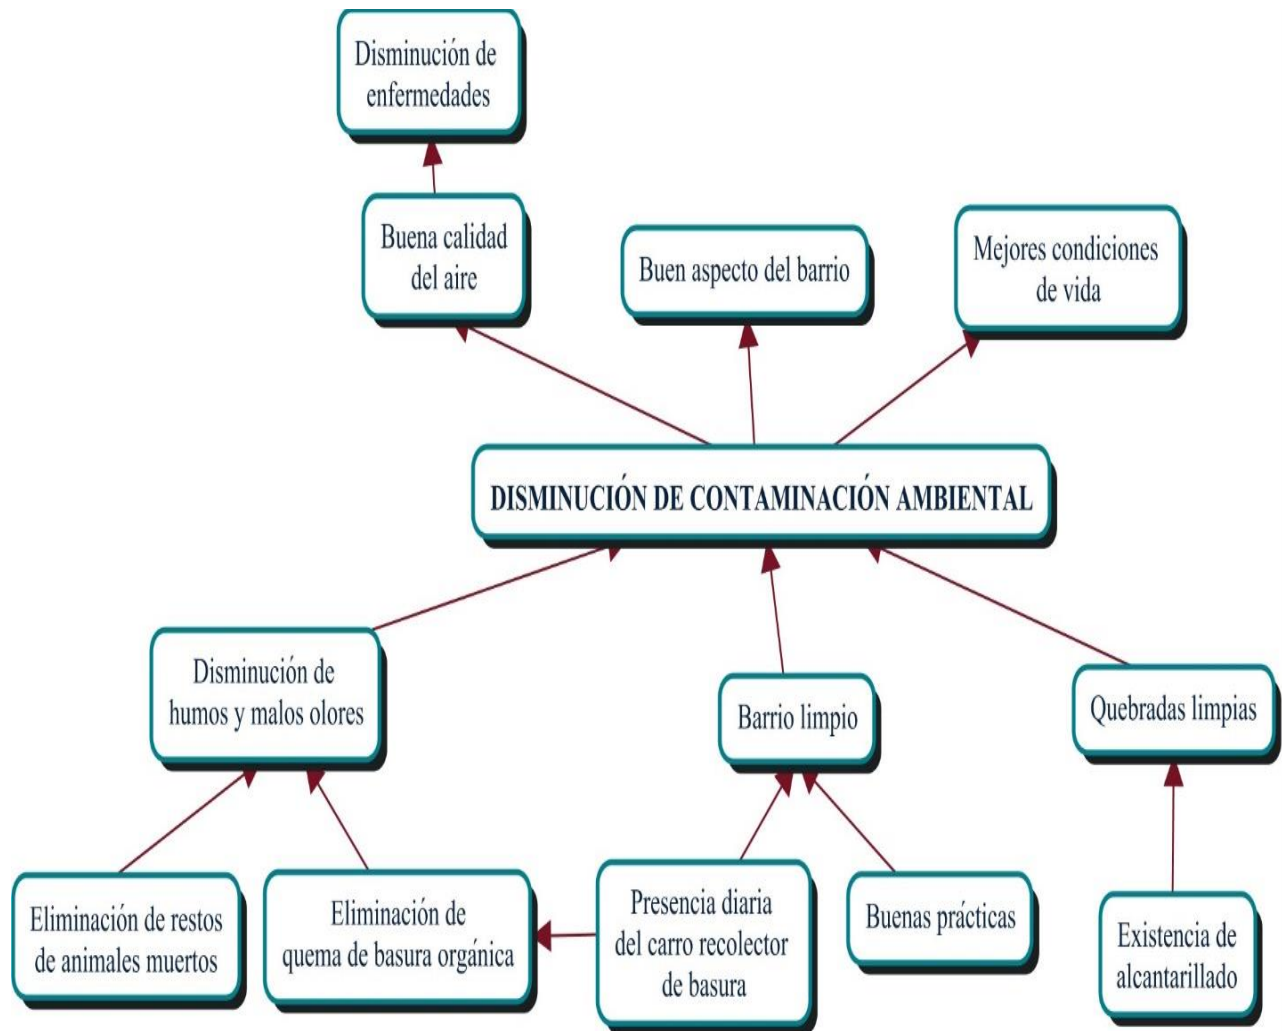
Disminución de enfermedades

Buena calidad del aire

Buen aspecto del barrio

Mejores condiciones de vida

DISMINUCIÓN DE CONTAMINACIÓN AMBIENTAL

Disminución de humos y malos olores

Barrio limpio

Quebradas limpias

Eliminación de restos de animales muertos

Eliminación de quema de basura orgánica

Presencia diaria del carro recolector de basura

Buenas prácticas

Existencia de alcantarillado